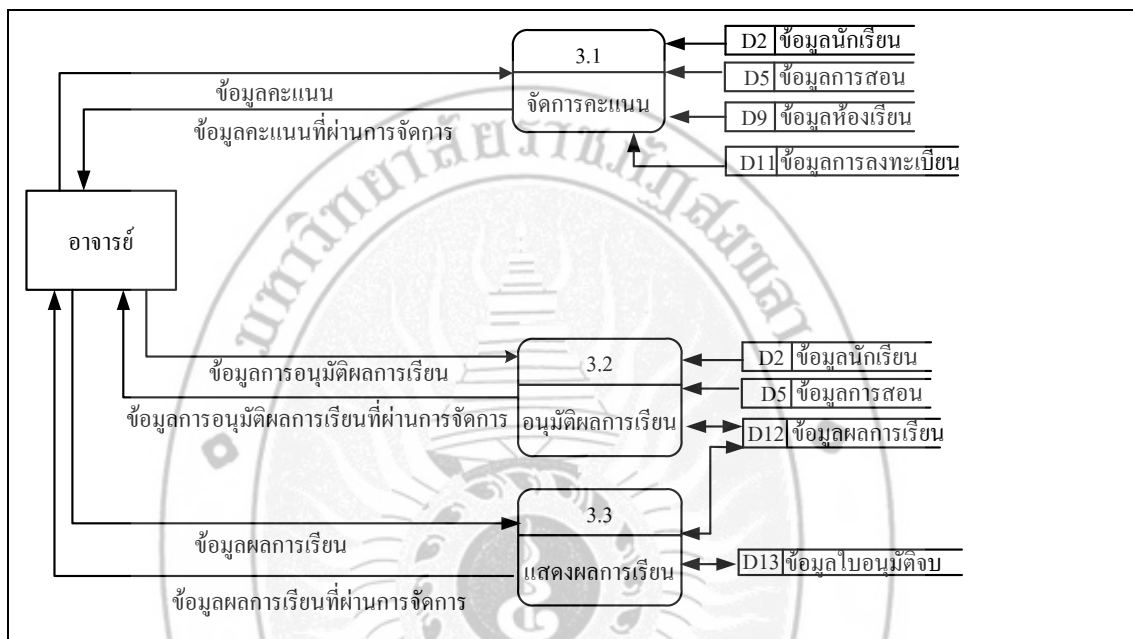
3.1

จัดการคะแนน

D2 ข้อมูลนักเรียน

D5 ข้อมูลการสอน

D9 ข้อมูลห้องเรียน

D11 ข้อมูลการลงทะเบียน

ข้อมูลคะแนน

ข้อมูลคะแนนที่ผ่านการจัดการ

อาจารย์

ข้อมูลการอนุมัติผลการเรียน

ข้อมูลการอนุมัติผลการเรียนที่ผ่านการจัดการ

3.2

อนุมัติผลการเรียน

D2 ข้อมูลนักเรียน

D5 ข้อมูลการสอน

D12 ข้อมูลผลการเรียน

ข้อมูลผลการเรียน

ข้อมูลผลการเรียนที่ผ่านการจัดการ

3.3

แสดงผลการเรียน

D13 ข้อมูลใบอนุมัติจบ